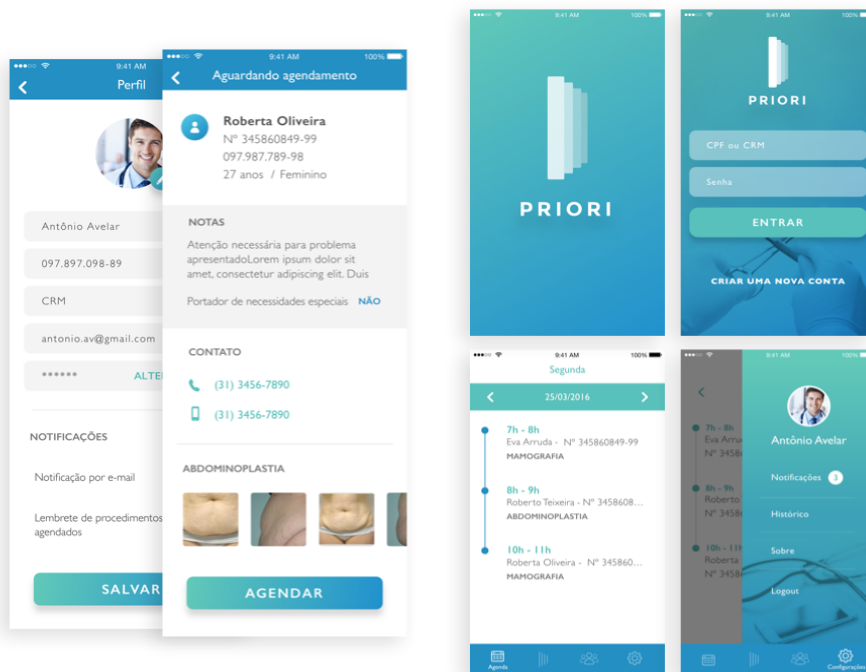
9:41 AM

Perfil

Antônio Avelar

097.897.098-89

CRM

antonio.av@gmail.com

•••••• ALTE

NOTIFICAÇÕES

Notificação por e-mail

Lembrete de procedimentos agendados

SALVAR

9:41 AM 100%

Aguardando agendamento

Roberta Oliveira
Nº 345860849-99
097.987.789-98
27 anos / Feminino

NOTAS

Atenção necessária para problema apresentadoLorem ipsum dolor sit amet, consectetur adipiscing elit. Duis

Portador de necessidades especiais NÃO

CONTATO

(31) 3456-7890

(31) 3456-7890

ABDOMINOPLASTIA

AGENDAR

9:41 AM 100%

PRIORI

9:41 AM 100%

PRIORI

CPF ou CRM

Senha

ENTRAR

CRIAR UMA NOVA CONTA

9:41 AM 100%

Segunda

25/03/2016

7h - 8h
Eva Arruda - Nº 345860849-99
MAMOGRAFIA

8h - 9h
Roberto Teixeira - Nº 3458608...
ABDOMINOPLASTIA

10h - 11h
Roberta Oliveira - Nº 345860...
MAMOGRAFIA

Agenda

9:41 AM 100%

7h - 8h
Eva Arru
Nº 3458

8h - 9h
Roberto
Nº 3458

10h - 11
Roberta
Nº 3458

Antônio Avelar

Notificações 3

Histórico

Sobre

Logout

Configurações